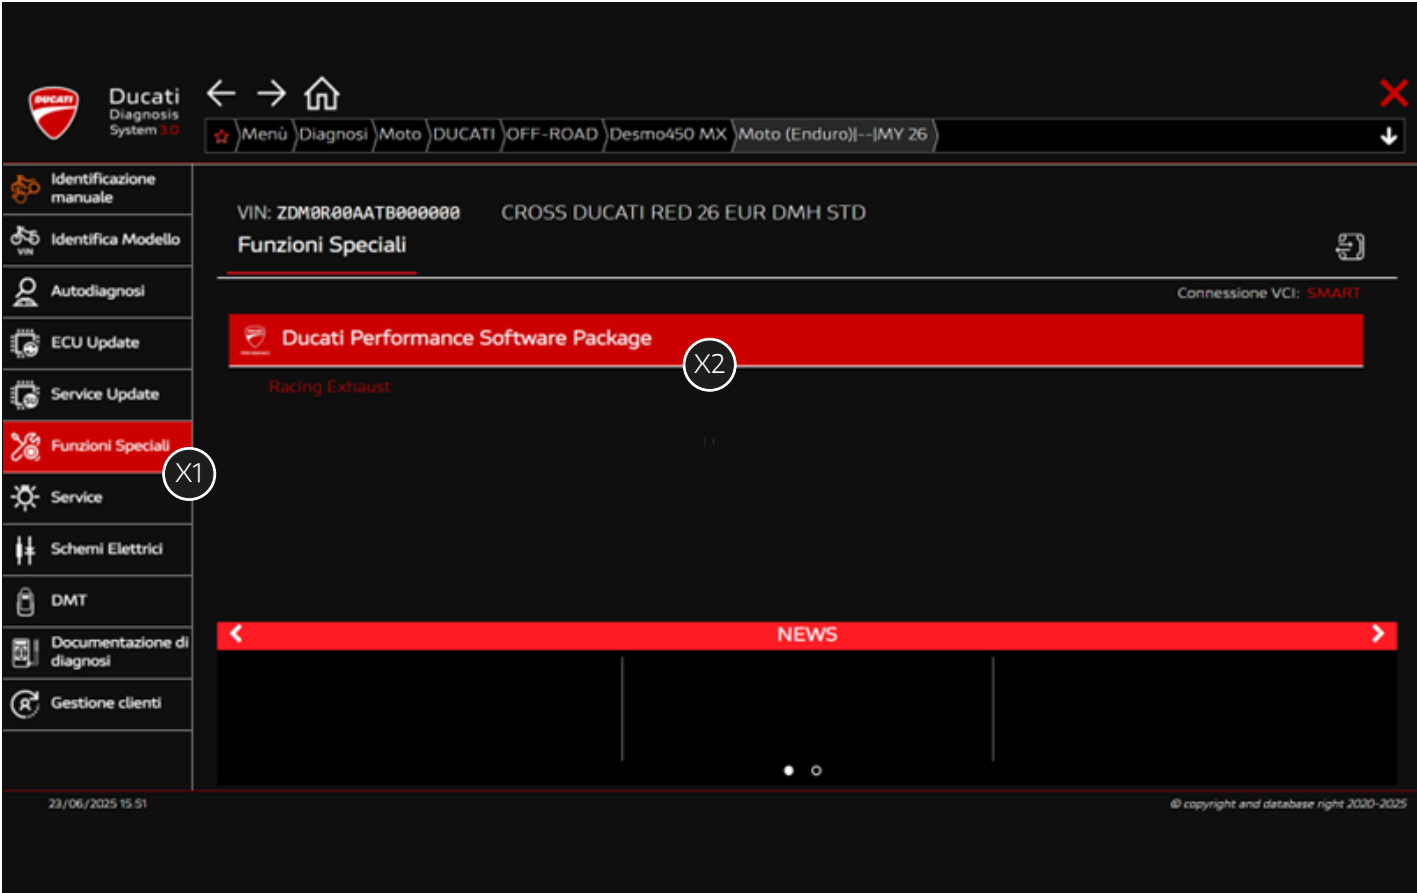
DUCATI

Ducati
Diagnosis
System 3.0

Menù | Diagnosi | Moto | DUCATI | OFF-ROAD | Desmo450 MX | Moto (Enduro)|--|MY 26

Identificazione manuale
Identifica Modello
VIN
Autodiagnosi
ECU Update
Service Update
Funzioni Speciali
X1
Service
Schemi Elettrici
DMT
Documentazione di diagnosi
Gestione clienti

VIN: ZDM0R00AATB000000 CROSS DUCATI RED 26 EUR DMH STD

Funzioni Speciali

Connessione VCI: SMART

Ducati Performance Software Package

X2

Racing Exhaust

NEWS

23/06/2025 15:51

© copyright and database right 2020-2025